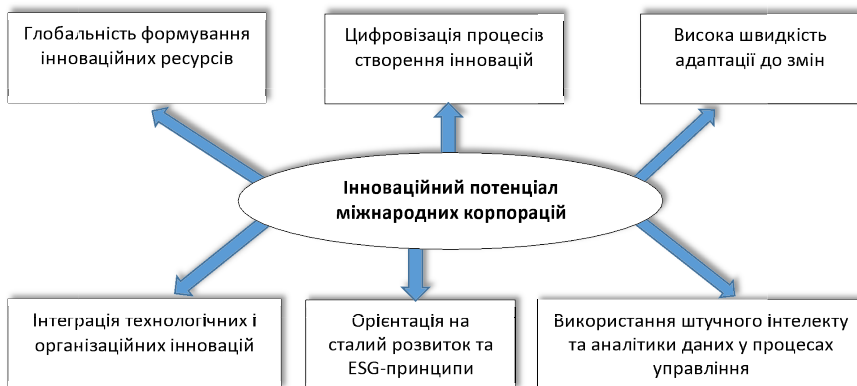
Глобальність формування інноваційних ресурсів

Цифровізація процесів створення інновацій

Висока швидкість адаптації до змін

Інноваційний потенціал міжнародних корпорацій

Інтеграція технологічних і організаційних інновацій

Орієнтація на сталий розвиток та ESG-принципи

Використання штучного інтелекту та аналітики даних у процесах управління